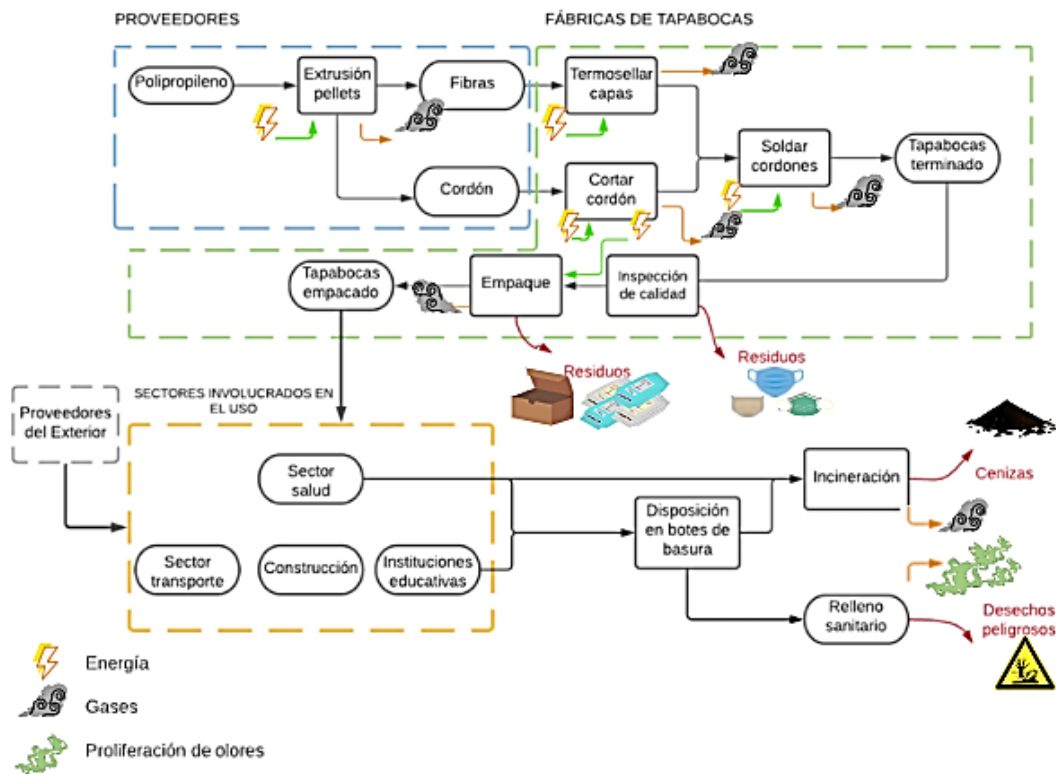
PROVEEDORES

FÁBRICAS DE TAPABOCAS

Polipropileno

Extrusión pellets

Fibras

Cordón

Termosellar capas

Cortar cordón

Soldar cordones

Tapabocas terminado

Tapabocas empacado

Empaque

Inspección de calidad

Residuos

Residuos

SECTORES INVOLUCRADOS EN EL USO

Proveedores del Exterior

Sector salud

Sector transporte

Construcción

Instituciones educativas

Disposición en botes de basura

Incineración

Cenizas

Relleno sanitario

Desechos peligrosos

Energía

Gases

Proliferación de olores